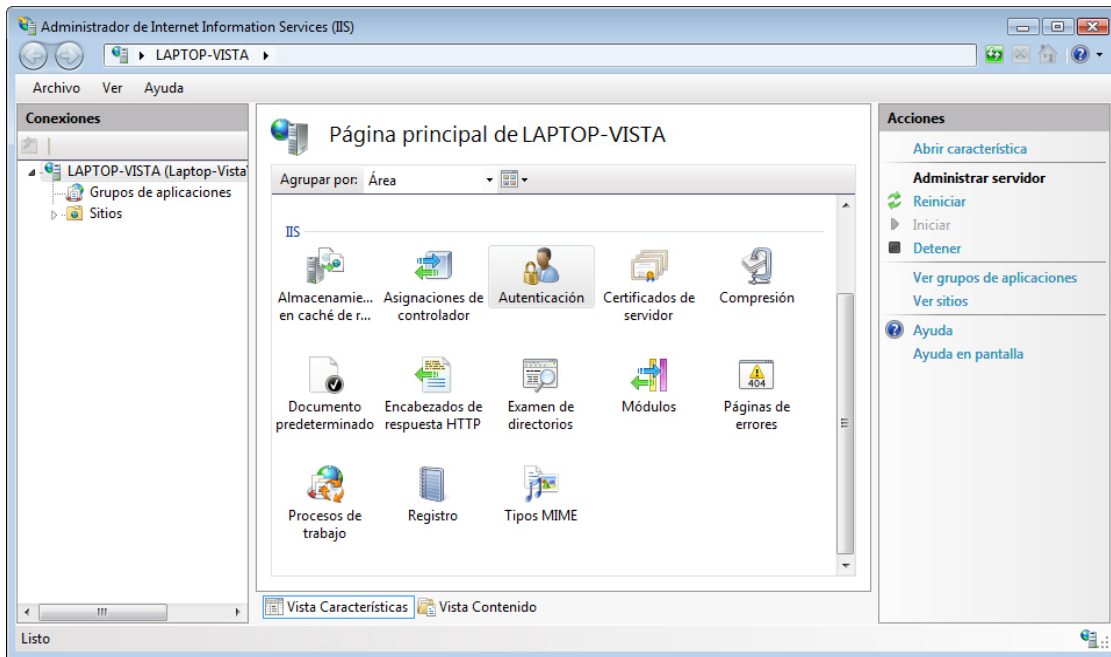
Administrador de Internet Information Services (IIS)

LAPTOP-VISTA ▸

Archivo Ver Ayuda

Conexiones

LAPTOP-VISTA (Laptop-Vista\
Grupos de aplicaciones
Sitios

Página principal de LAPTOP-VISTA

Agrupar por: Área

IIS

Almacenamie... en caché de r...
Asignaciones de controlador
Autenticación
Certificados de servidor
Compresión

Documento predeterminado
Encabezados de respuesta HTTP
Examen de directorios
Módulos
Páginas de errores

404

Procesos de trabajo
Registro
Tipos MIME

Vista Características
Vista Contenido

Acciones

Abrir característica

Administrar servidor
Reiniciar
Iniciar
Detener

Ver grupos de aplicaciones
Ver sitios

Ayuda
Ayuda en pantalla

Listo